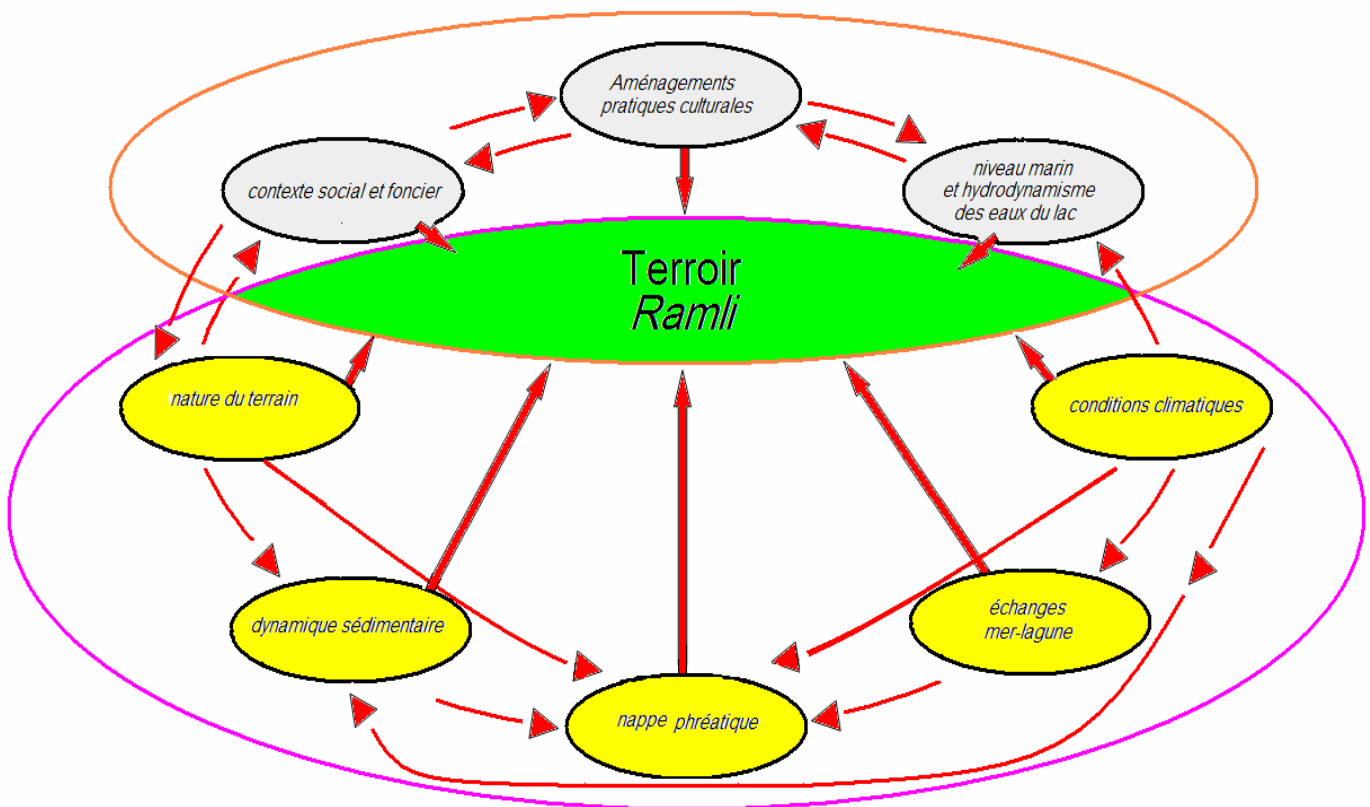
Aménagements pratiques culturales

contexte social et foncier

niveau marin et hydrodynamisme des eaux du lac

Terroir
*Ramli*

nature du terrain

conditions climatiques

dynamique sédimentaire

échanges mer-lagune

nappe phréatique